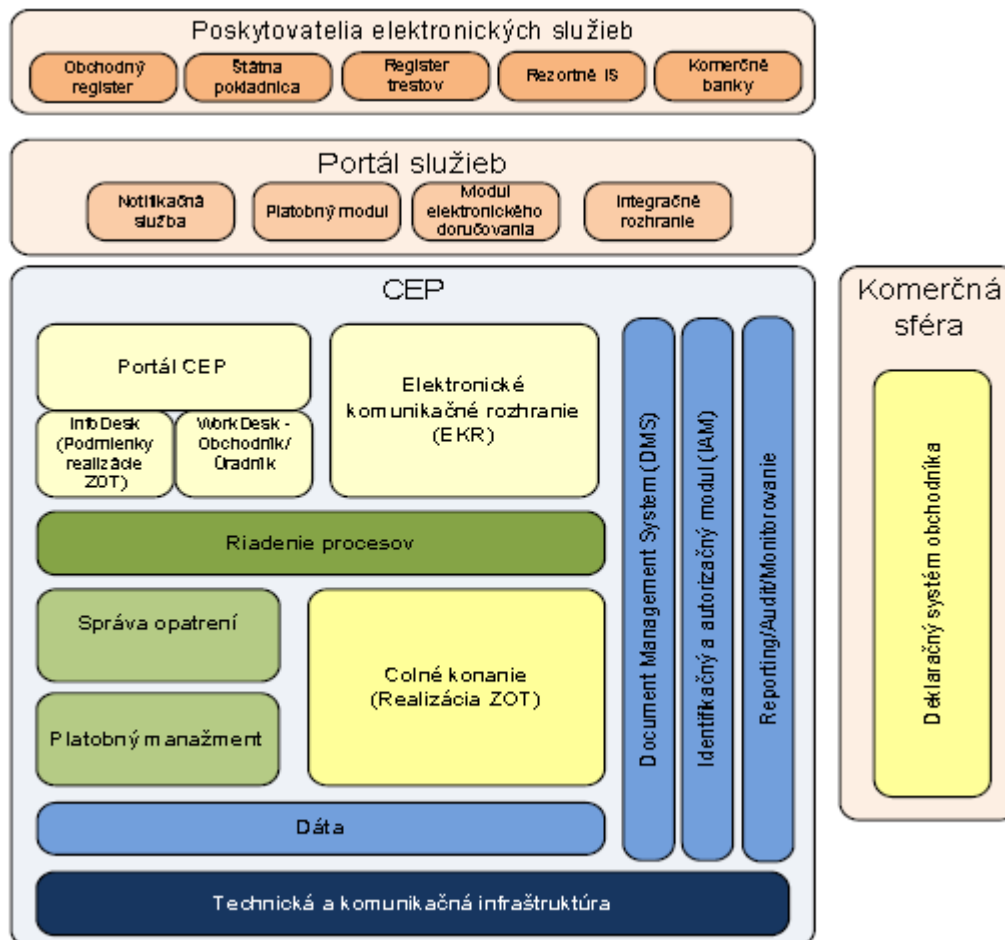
Poskytovatelia elektronických služieb

Obchodný register

Štátna pokladnica

Register trestov

Rezortné IS

Komerčné banky

Portál služieb

Notifikačná služba

Platobný modul

Modul elektronického doručovania

Integračné rozhranie

CEP

Portál CEP

InfoDesk (Podmienky realizácie ZOT)

WorkDesk - Obchodník/ Úradník

Elektronické komunikačné rozhranie (EKR)

Document Management System (DMS)

Identifikačný a autorizačný modul (IAM)

Reporting/Audit/Monitorovanie

Riadenie procesov

Správa opatrení

Platobný manažment

Colné konanie (Realizácia ZOT)

Dáta

Technická a komunikačná infraštruktúra

Komerčná sféra

Deklaračný systém obchodníka